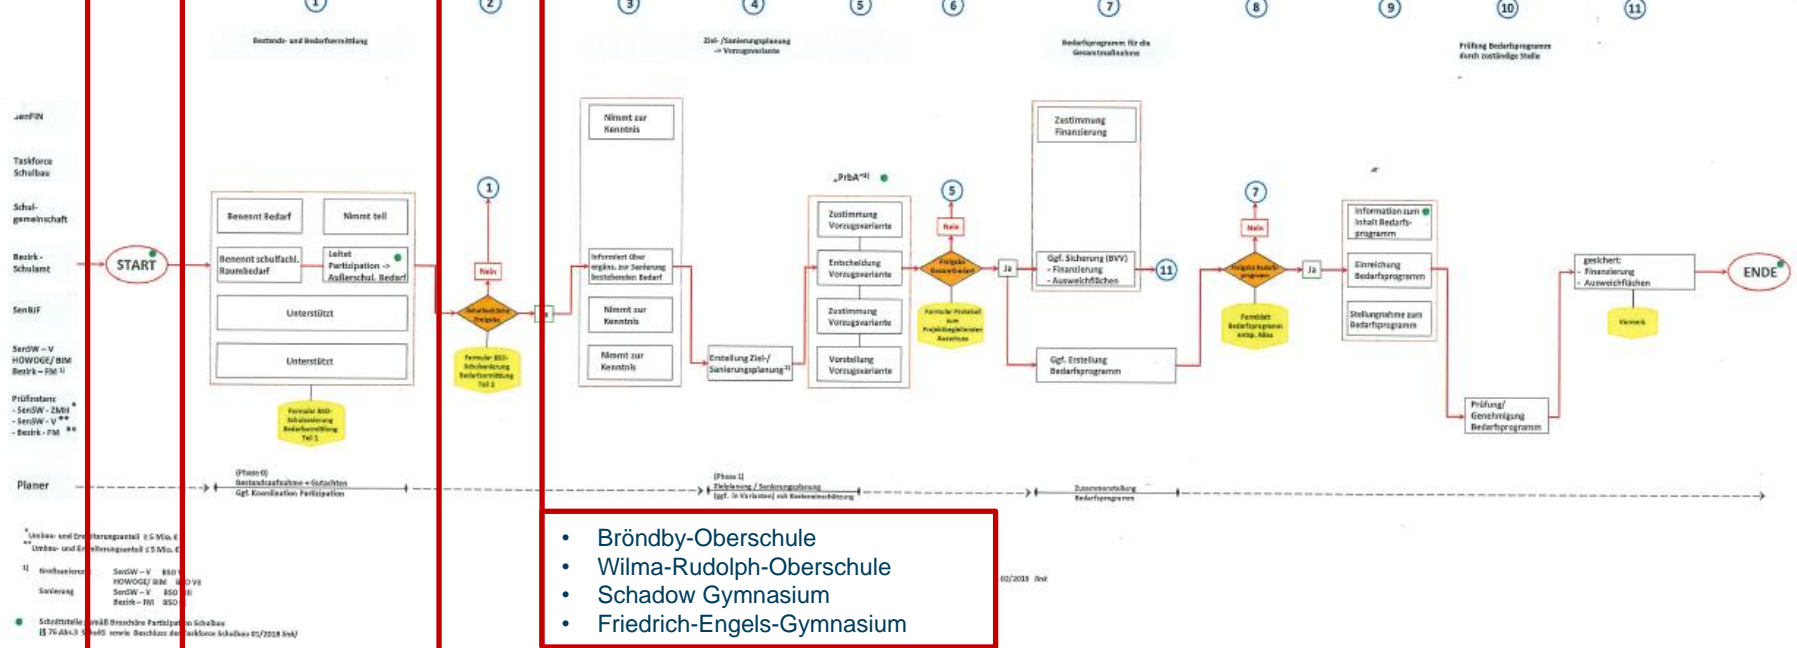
1 2 3 4 5 6 7 8 9 10 11

Bestands- und Bedarfsermittlung

Ziel-/Sanierungsplanung -> Vorzugsvariante

Bedarfsprogramm für die Gesamtmaßnahme

Prüfung Bedarfsprogramm durch zuständige Stelle

SenFIN

Taskforce Schulbau

Schulgemeinschaft

Bezirk-Schulamt

SenBJF

SenSW – V HOWOGE/BIM Bezirk – FM

Prüfinstanz - SenSW - ZMH - SenSW - V - Bezirk - FM

Planer

START

Benennt Bedarf

Nimmt teil

Benennt schulfachl. Raumbedarf

Leitet Partizipation -> Außerschul. Bedarf

Unterstützt

Unterstützt

Formular BSO-Schulsanierung Bedarfsermittlung Teil 1

1

Nein

Schulfachliche Freigabe

Ja

Formular BSO-Schulsanierung Bedarfsermittlung Teil 2

Nimmt zur Kenntnis

Informiert über ergänz. zur Sanierung bestehenden Bedarf

Nimmt zur Kenntnis

Nimmt zur Kenntnis

Erstellung Ziel-/ Sanierungsplanung

„PrbA“

Zustimmung Vorzugsvariante

Entscheidung Vorzugsvariante

Zustimmung Vorzugsvariante

Vorstellung Vorzugsvariante

5

Nein

Freigabe Bedarf

Ja

Formular Protokoll zum Projektbegleitenden Ausschuss

Zustimmung Finanzierung

Ggf. Sicherung (BVV) - Finanzierung - Ausweichflächen

11

Ggf. Erstellung Bedarfsprogramm

7

Nein

Freigabe Bedarfsprogramm

Ja

Formblatt Bedarfsprogramm entsp. Abs.

Information zum Inhalt Bedarfsprogramm

Einreichung Bedarfsprogramm

Stellungnahme zum Bedarfsprogramm

Prüfung/ Genehmigung Bedarfsprogramm

gesichert: - Finanzierung - Ausweichflächen

Vermerk

ENDE

(Phase 0) Bestandsaufnahme + Gutachten Ggf. Koordination Partizipation

(Phase 1) Zielplanung / Sanierungsplanung (ggf. in Varianten) mit Kostenschätzung

Zusammenstellung Bedarfsprogramm

* Umbau- und Erweiterungsanteil ≥ 5 Mio. €
** Umbau- und Erweiterungsanteil ≤ 5 Mio. €

1) Neubau/Erweiterung SenSW – V BSO; HOWOGE/BIM BSO; Sanierung SenSW – V BSO; Bezirk – FM BSO

Schnittstelle gemäß Broschüre Partizipation Schulbau; § 76 Abs.3 SchulG sowie Beschluss der Taskforce Schulbau 03/2018

02/2018

• Bröndby-Oberschule
• Wilma-Rudolph-Oberschule
• Schadow Gymnasium
• Friedrich-Engels-Gymnasium